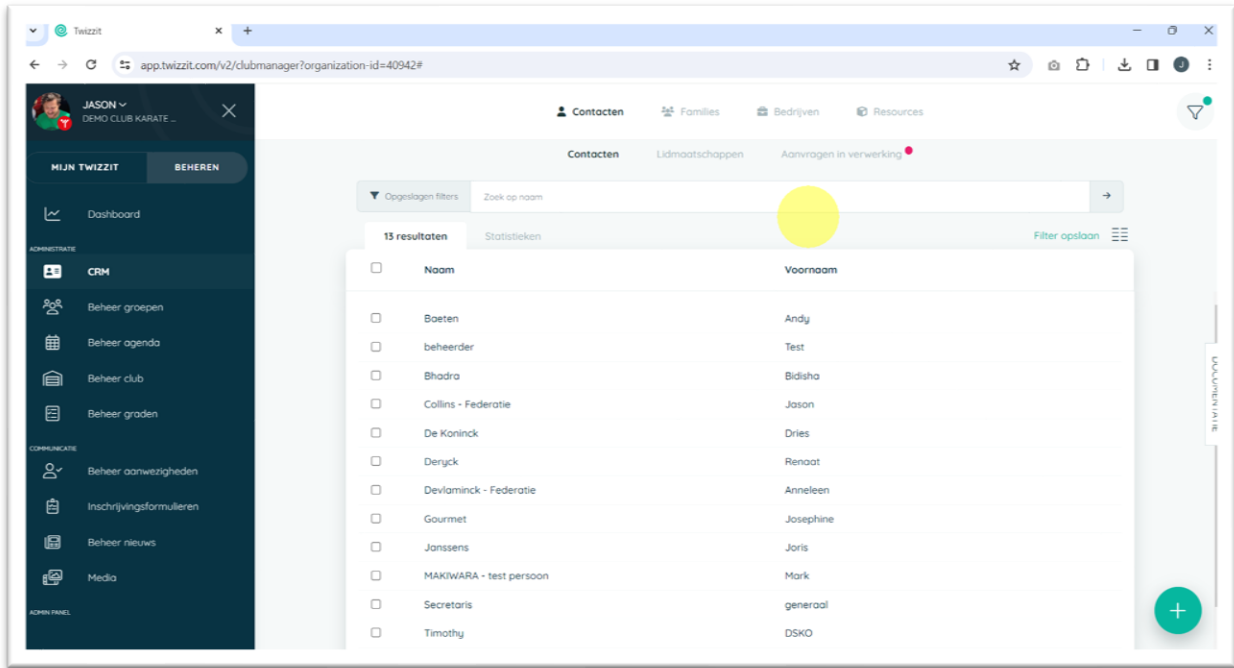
Twizzit
app.twizzit.com/v2/clubmanager?organization-id=40942#

JASON
DEMO CLUB KARATE ...

MIJN TWIZZIT
BEHEREN

Dashboard
ADMINISTRATIE
CRM
Beheer groepen
Beheer agenda
Beheer club
Beheer graden
COMMUNICATIE
Beheer aanwezigheden
Inschrijvingsformulieren
Beheer nieuws
Media
ADMIN PANEL

Contacten
Families
Bedrijven
Resources

Contacten
Lidmaatschappen
Aanvragen in verwerking

Opgeslagen filters
Zoek op naam

13 resultaten
Statistieken
Filter opslaan

| Naam | Voornaam |
|---|---|
| Baeten | Andy |
| beheerder | Test |
| Bhadra | Bidisha |
| Collins - Federatie | Jason |
| De Koninck | Dries |
| Deryck | Renaat |
| Devlaminck - Federatie | Anneleen |
| Gourmet | Josephine |
| Janssens | Joris |
| MAKIWARA - test persoon | Mark |
| Secretaris | generaal |
| Timothy | DSKO |

DOCUMENTATIE